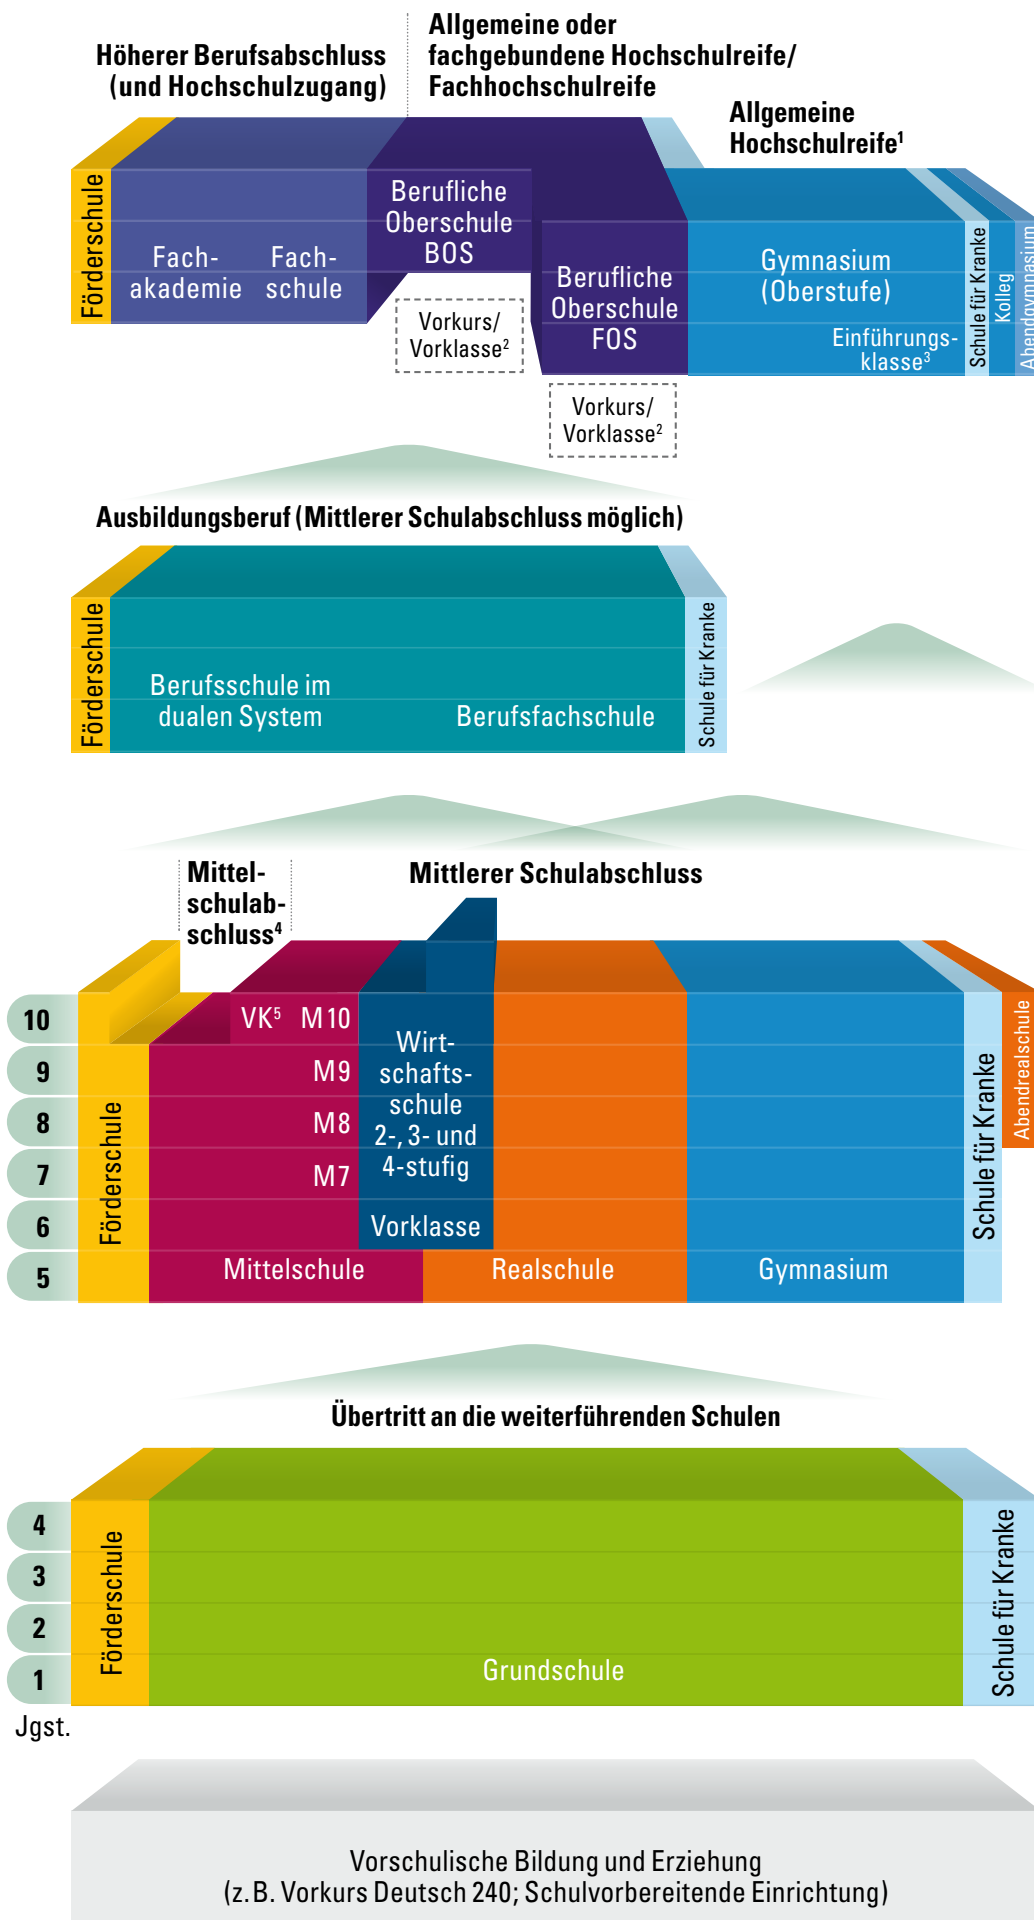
Höherer Berufsabschluss (und Hochschulzugang)

Allgemeine oder fachgebundene Hochschulreife/ Fachhochschulreife

Allgemeine Hochschulreife$^1$

Förderschule

Fachakademie

Fachschule

Berufliche Oberschule BOS

Vorkurs/ Vorklasse$^2$

Berufliche Oberschule FOS

Vorkurs/ Vorklasse$^2$

Gymnasium (Oberstufe)

Einführungsklasse$^3$

Schule für Kranke

Kolleg

Abendgymnasium

Ausbildungsberuf (Mittlerer Schulabschluss möglich)

Förderschule

Berufsschule im dualen System

Berufsfachschule

Schule für Kranke

Mittelschulabschluss$^4$

Mittlerer Schulabschluss

10

9

8

7

6

5

Förderschule

VK$^5$ M10

M9

M8

M7

Wirtschaftsschule 2-, 3- und 4-stufig

Vorklasse

Mittelschule

Realschule

Gymnasium

Schule für Kranke

Abendrealschule

Übertritt an die weiterführenden Schulen

4

3

2

1

Jgst.

Förderschule

Grundschule

Schule für Kranke

Vorschulische Bildung und Erziehung (z. B. Vorkurs Deutsch 240; Schulvorbereitende Einrichtung)